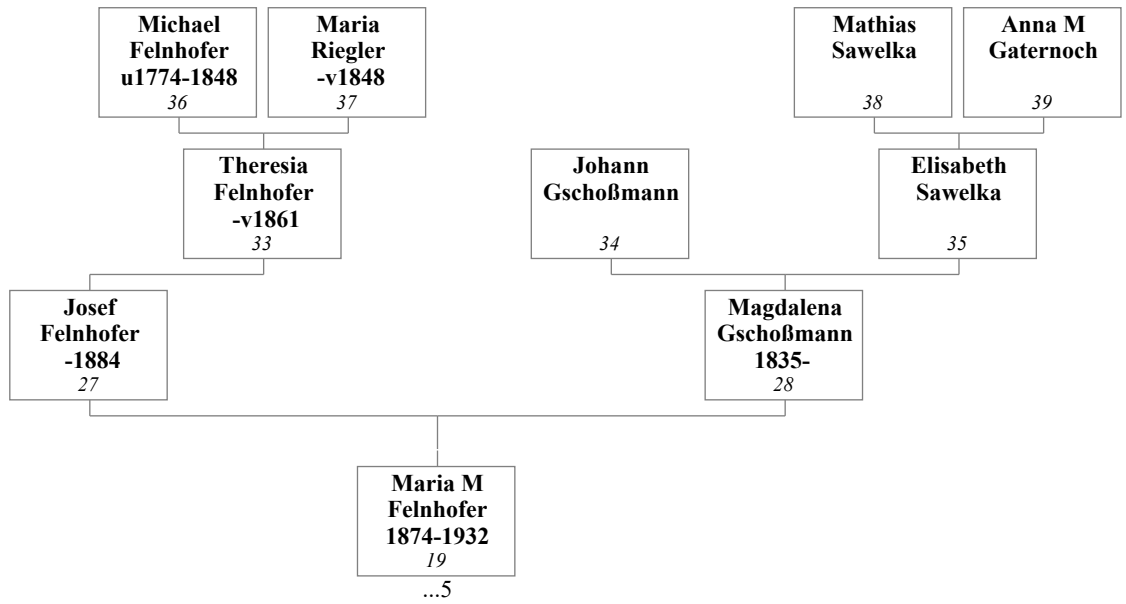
Michael Felnhofer u1774-1848
36

Maria Riegler -v1848
37

Mathias Sawelka
38

Anna M Gaternoch
39

Theresia Felnhofer -v1861
33

Johann Gschoßmann
34

Elisabeth Sawelka
35

Josef Felnhofer -1884
27

Magdalena Gschoßmann 1835-
28

Maria M Felnhofer 1874-1932
19
...5